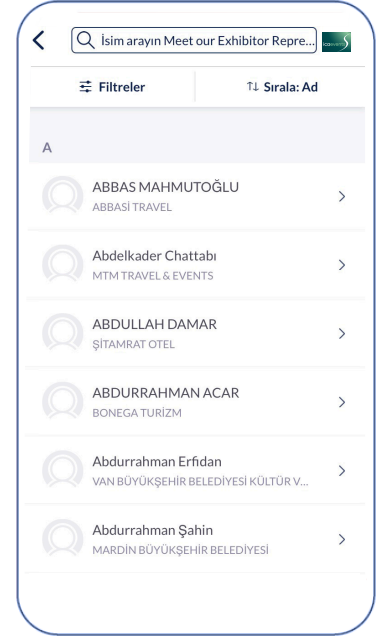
İsim arayın Meet our Exhibitor Repre...

Filtreler

Sırala: Ad

A

ABBAS MAHMUTOĞLU
ABBASİ TRAVEL

Abdelkader Chattabı
MTM TRAVEL & EVENTS

ABDULLAH DAMAR
ŞİTAMRAT OTEL

ABDURRAHMAN ACAR
BONEGA TURİZM

Abdurrahman Erfidan
VAN BÜYÜKŞEHİR BELEDİYESİ KÜLTÜR V...

Abdurrahman Şahin
MARDİN BÜYÜKŞEHİR BELEDİYESİ